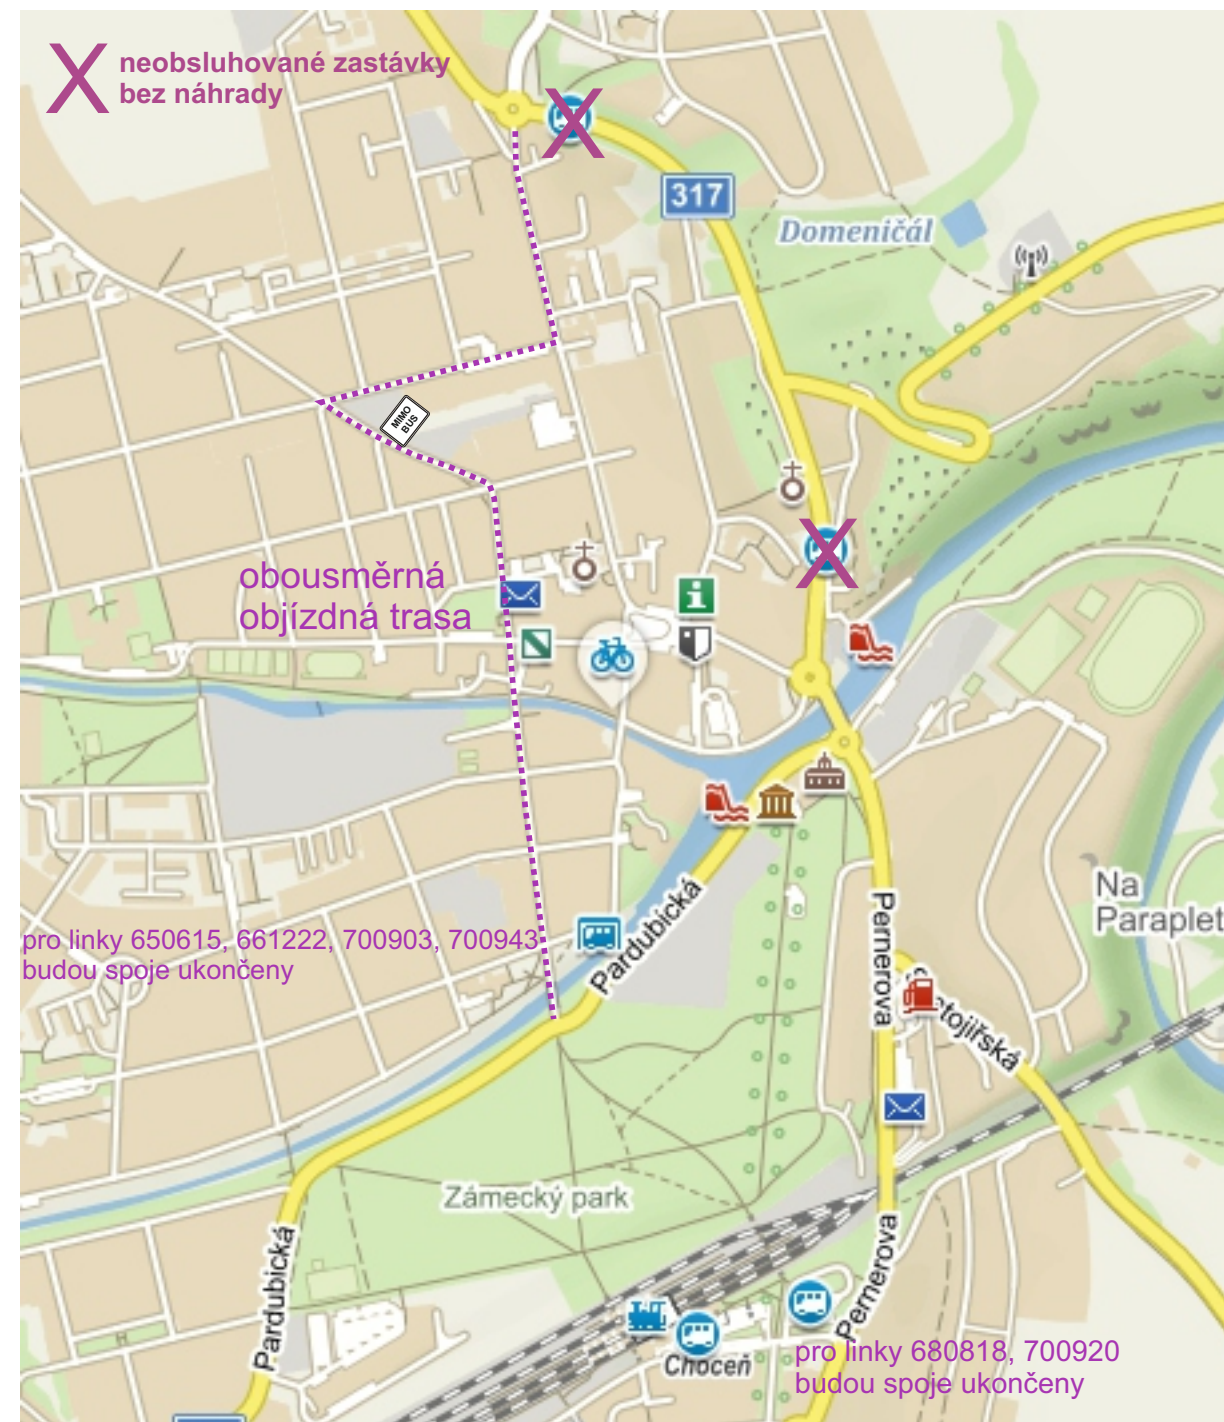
X neobsluhované zastávky bez náhrady

317

Domeničál

MIMO BUS

obousměrná objízdná trasa

Na Paraplet

pro linky 650615, 661222, 700903, 700943 budou spoje ukončeny

Pardubická

Pernerova

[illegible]tojířská

Zámecký park

Pardubická

Pernerova

Choceň

pro linky 680818, 700920 budou spoje ukončeny